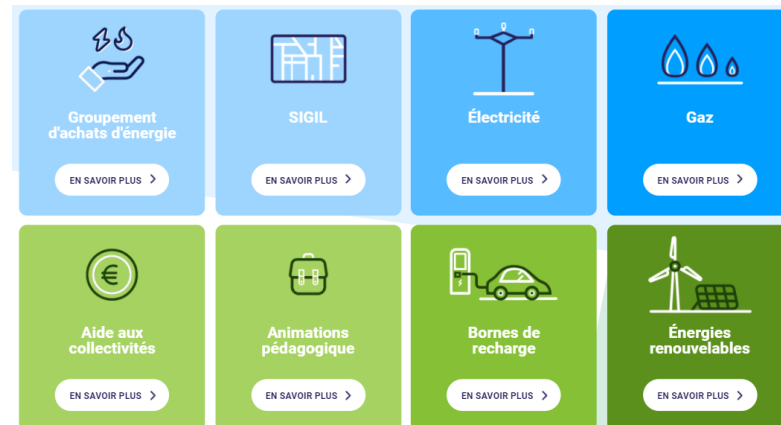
Groupement d'achats d'énergie

EN SAVOIR PLUS

SIGIL

EN SAVOIR PLUS

Électricité

EN SAVOIR PLUS

Gaz

EN SAVOIR PLUS

€

Aide aux collectivités

EN SAVOIR PLUS

Animations pédagogique

EN SAVOIR PLUS

Bornes de recharge

EN SAVOIR PLUS

Énergies renouvelables

EN SAVOIR PLUS